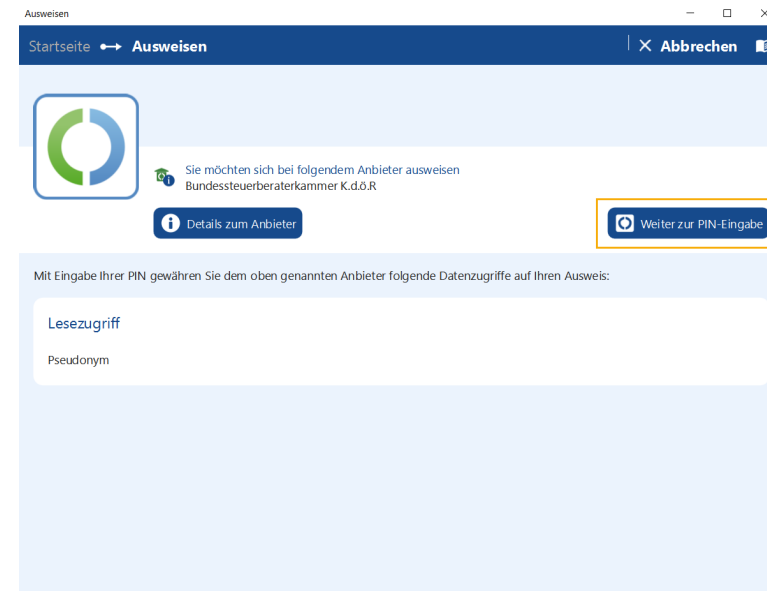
Ausweisen

Startseite ⟶ Ausweisen

× Abbrechen

Sie möchten sich bei folgendem Anbieter ausweisen
Bundessteuerberaterkammer K.d.ö.R

Details zum Anbieter

Weiter zur PIN-Eingabe

Mit Eingabe Ihrer PIN gewähren Sie dem oben genannten Anbieter folgende Datenzugriffe auf Ihren Ausweis:

Lesezugriff

Pseudonym